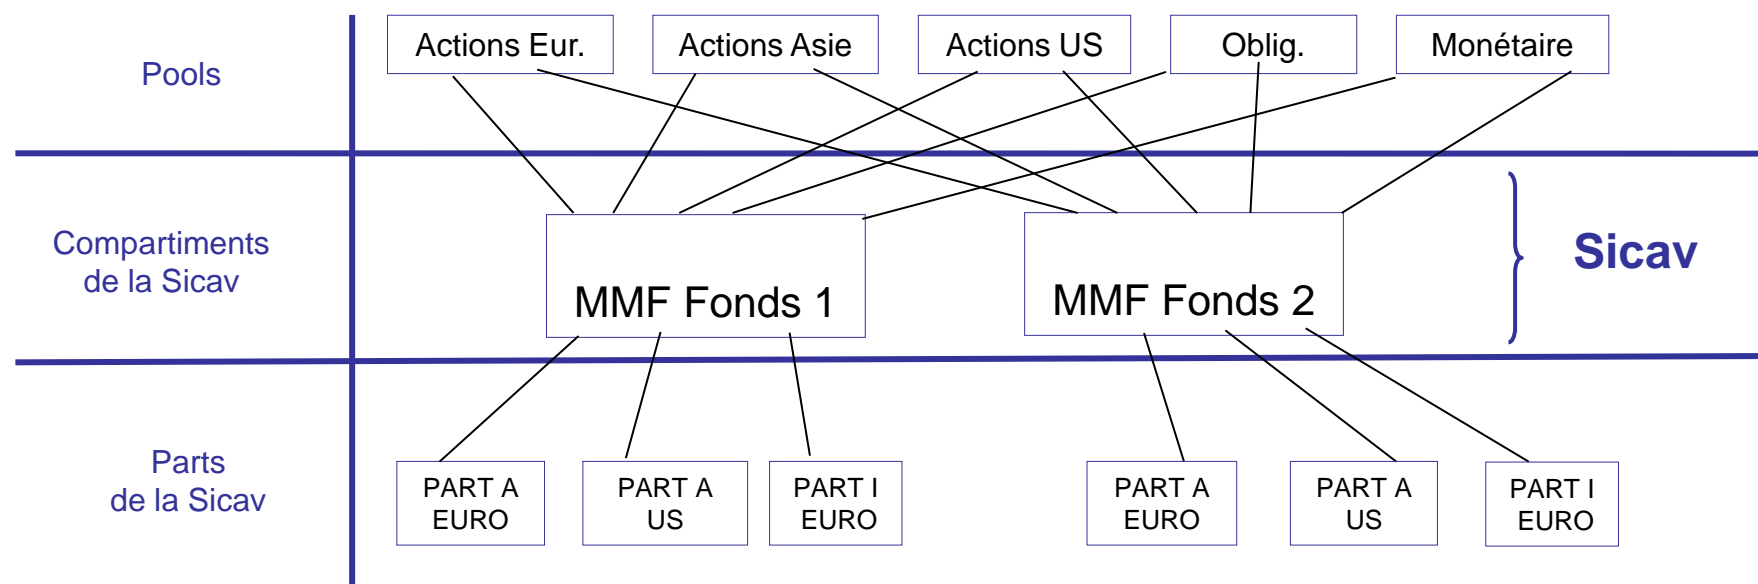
Pools

Actions Eur.

Actions Asie

Actions US

Oblig.

Monétaire

Compartiments de la Sicav

MMF Fonds 1

MMF Fonds 2

Sicav

Parts de la Sicav

PART A EURO

PART A US

PART I EURO

PART A EURO

PART A US

PART I EURO